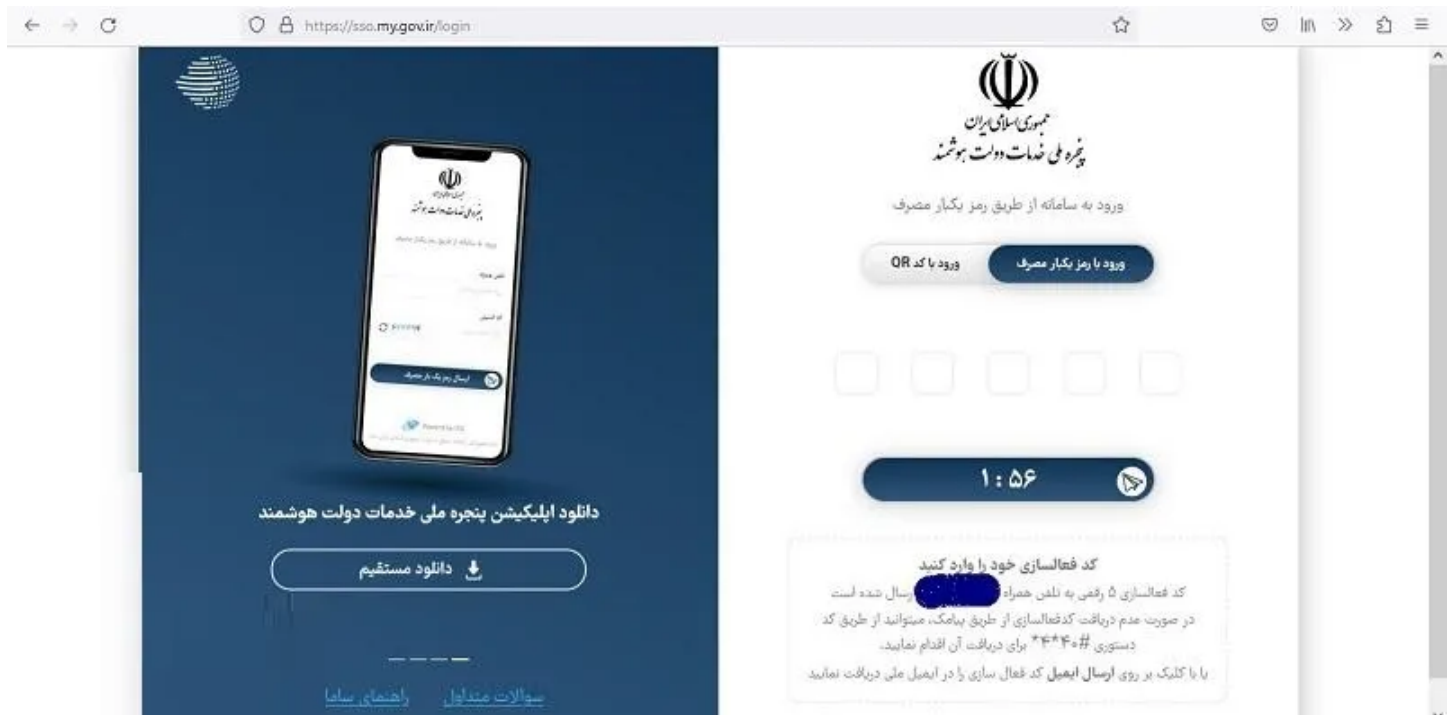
https://sso.my.gov.ir/login

جمهوری اسلامی ایران
پنجره ملی خدمات دولت هوشمند

ورود به سامانه از طریق رمز یکبار مصرف

ورود با رمز یکبار مصرف
ورود با کد QR

۱:۵۶

کد فعالسازی خود را وارد کنید
کد فعالسازی ۵ رقمی به تلفن همراه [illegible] ارسال شده است
در صورت عدم دریافت کدفعالسازی از طریق پیامک، میتوانید از طریق کد دستوری #۴۰۴*۴* برای دریافت آن اقدام نمایید.
یا با کلیک بر روی ارسال ایمیل کد فعال سازی را در ایمیل ملی دریافت نمایید

دانلود اپلیکیشن پنجره ملی خدمات دولت هوشمند

دانلود مستقیم

سوالات متداول
راهنمای ساما